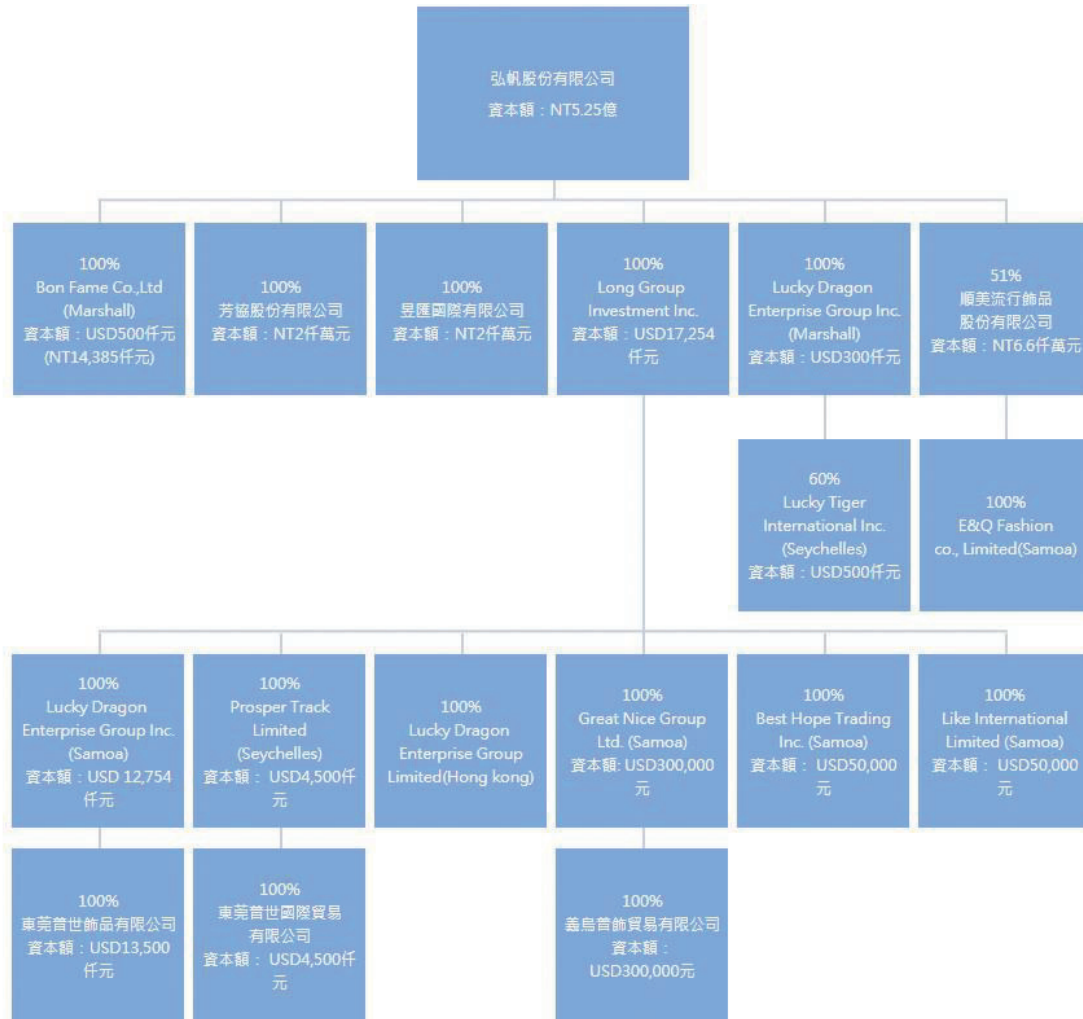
弘帆股份有限公司
資本額：NT5.25億

100%
Bon Fame Co.,Ltd
(Marshall)
資本額：USD500仟元
(NT14,385仟元)

100%
芳協股份有限公司
資本額：NT2仟萬元

100%
昱匯國際有限公司
資本額：NT2仟萬元

100%
Long Group
Investment Inc.
資本額：USD17,254
仟元

100%
Lucky Dragon
Enterprise Group Inc.
(Marshall)
資本額：USD300仟元

51%
順美流行飾品
股份有限公司
資本額：NT6.6仟萬元

60%
Lucky Tiger
International Inc.
(Seychelles)
資本額：USD500仟元

100%
E&Q Fashion
co., Limited(Samoa)

100%
Lucky Dragon
Enterprise Group Inc.
(Samoa)
資本額：USD 12,754
仟元

100%
Prosper Track
Limited
(Seychelles)
資本額：USD4,500仟
元

100%
Lucky Dragon
Enterprise Group
Limited(Hong kong)

100%
Great Nice Group
Ltd. (Samoa)
資本額: USD300,000
元

100%
Best Hope Trading
Inc. (Samoa)
資本額： USD50,000
元

100%
Like International
Limited (Samoa)
資本額： USD50,000
元

100%
東莞普世飾品有限公司
資本額：USD13,500
仟元

100%
東莞普世國際貿易
有限公司
資本額： USD4,500仟
元

100%
義烏普飾貿易有限公司
資本額：
USD300,000元